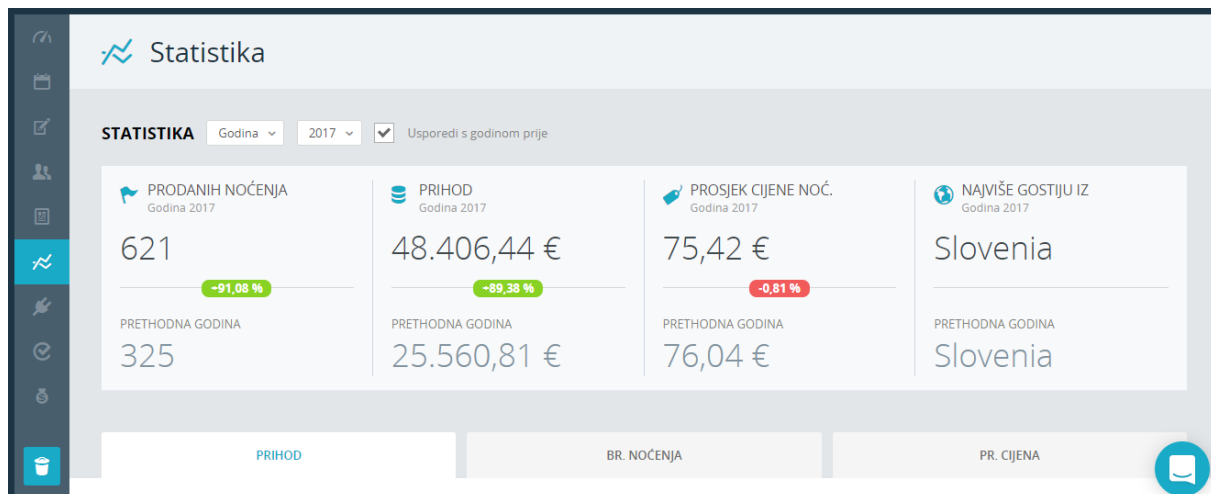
Statistika

STATISTIKA Godina 2017 Usporedi s godinom prije

PRODANIH NOĆENJA
Godina 2017
621
+91,08 %
PRETHODNA GODINA
325

PRIHOD
Godina 2017
48.406,44 €
+89,38 %
PRETHODNA GODINA
25.560,81 €

PROSJEK CIJENE NOĆ.
Godina 2017
75,42 €
-0,81 %
PRETHODNA GODINA
76,04 €

NAJVIŠE GOSTIJU IZ
Godina 2017
Slovenia
PRETHODNA GODINA
Slovenia

PRIHOD
BR. NOĆENJA
PR. CIJENA